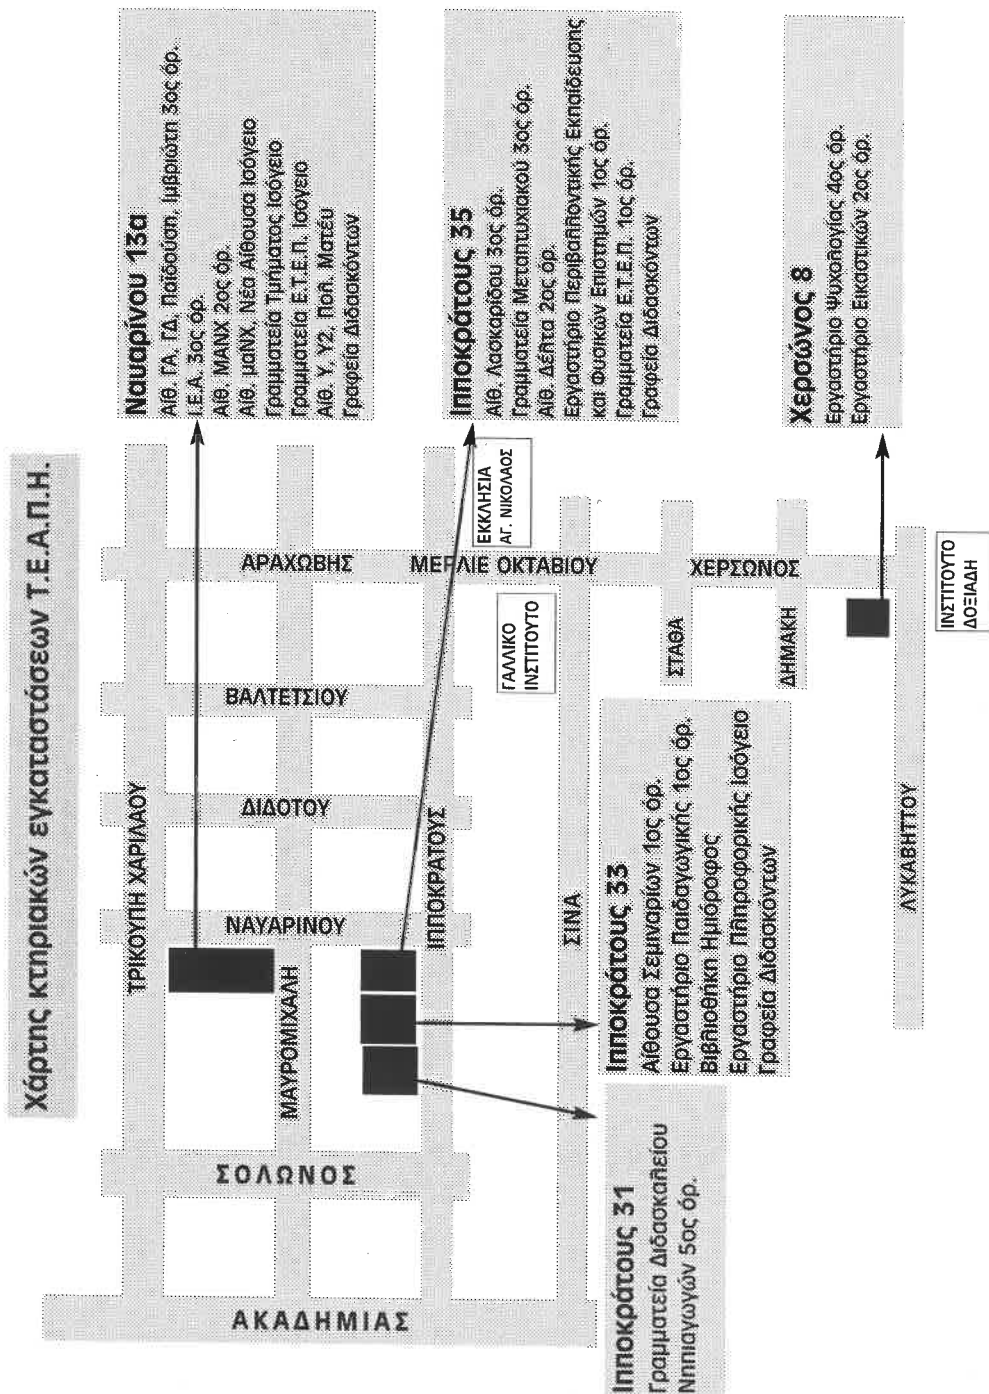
Χάρτης κτηριακών εγκαταστάσεων Τ.Ε.Α.Π.Η.

Ναυαρίνου 13α
Αίθ. ΓΑ, ΓΔ, Παιδούση, Ιμβριώτη 3ος όρ.
Ι.Ε.Α. 3ος όρ.
Αίθ. ΜΑΝΧ 2ος όρ.
Αίθ. μαΝΧ, Νέα Αίθουσα Ισόγειο
Γραμματεία Τμήματος Ισόγειο
Γραμματεία Ε.Τ.Ε.Π. Ισόγειο
Αίθ. Υ, Υ2, Πολ. Ματέυ
Γραφεία Διδασκόντων

Ιπποκράτους 35
Αίθ. Λασκαρίδου 3ος όρ.
Γραμματεία Μεταπτυχιακού 3ος όρ.
Αίθ. Δέλτα 2ος όρ.
Εργαστήριο Περιβαλλοντικής Εκπαίδευσης και Φυσικών Επιστημών 1ος όρ.
Γραμματεία Ε.Τ.Ε.Π. 1ος όρ.
Γραφεία Διδασκόντων

Χερσώνος 8
Εργαστήριο Ψυχολογίας 4ος όρ.
Εργαστήριο Εικαστικών 2ος όρ.

ΕΚΚΛΗΣΙΑ
ΑΓ. ΝΙΚΟΛΑΟΣ

ΑΡΑΧΩΒΗΣ
ΜΕΡΛΙΕ ΟΚΤΑΒΙΟΥ
ΧΕΡΣΩΝΟΣ

ΓΑΛΛΙΚΟ
ΙΝΣΤΙΤΟΥΤΟ

ΣΤΑΘΑ
ΔΗΜΑΚΗ

ΙΝΣΤΙΤΟΥΤΟ
ΔΟΞΙΑΔΗ

ΒΑΛΤΕΤΣΙΟΥ
ΔΙΔΟΤΟΥ
ΝΑΥΑΡΙΝΟΥ
ΤΡΙΚΟΥΠΗ ΧΑΡΙΛΑΟΥ
ΜΑΥΡΟΜΙΧΑΛΗ
ΙΠΠΟΚΡΑΤΟΥΣ
ΣΙΝΑ
ΛΥΚΑΒΗΤΤΟΥ
ΣΟΛΩΝΟΣ
ΑΚΑΔΗΜΙΑΣ

Ιπποκράτους 33
Αίθουσα Σεμιναρίων 1ος όρ.
Εργαστήριο Παιδαγωγικής 1ος όρ.
Βιβλιοθήκη Ημιόροφος
Εργαστήριο Πληροφορικής Ισόγειο
Γραφεία Διδασκόντων

Ιπποκράτους 31
Γραμματεία Διδασκαλείου Νηπιαγωγών 5ος όρ.